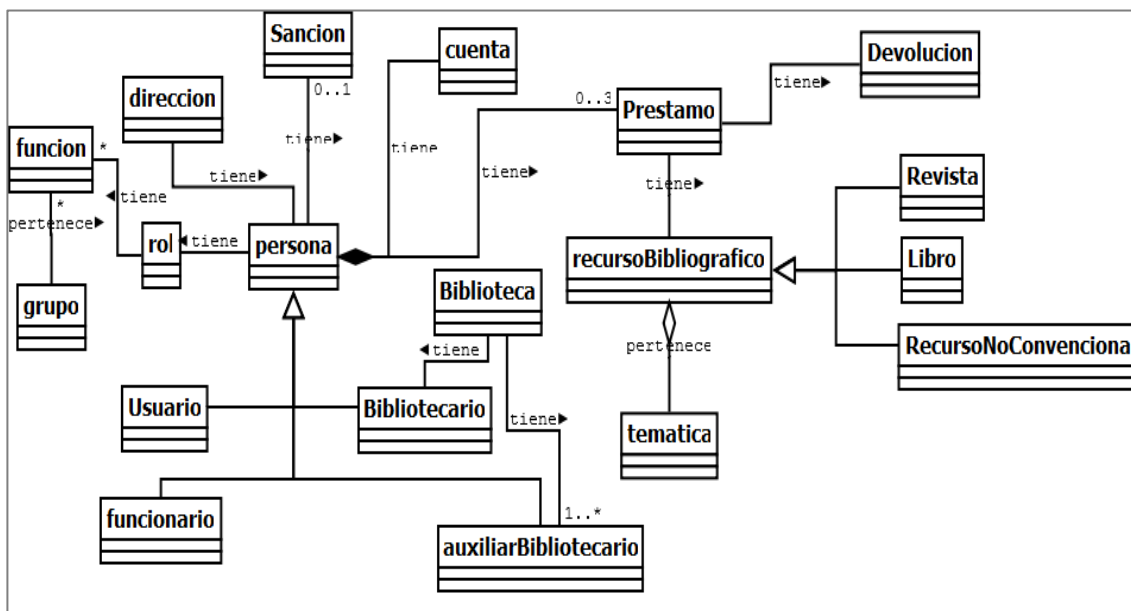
Sancion
cuenta
Devolucion
direccion
0..1
0..3
Prestamo
tiene▸
funcion
*
tiene▸
tiene
tiene▸
◂tiene
tiene▸
tiene▸
*
pertenece▸
Revista
rol
◂tiene
persona
recursoBibliografico
Libro
grupo
Biblioteca
pertenece
RecursoNoConvenciona
◂tiene
Usuario
Bibliotecario
tiene▸
tematica
funcionario
1..*
auxiliarBibliotecario